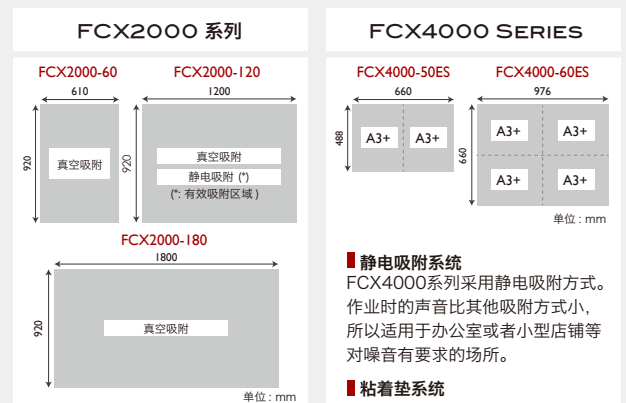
FCX2000 系列

FCX2000-60

610

920

真空吸附

FCX2000-120

1200

920

真空吸附

静电吸附 (*)

(*: 有效吸附区域 )

FCX2000-180

1800

920

真空吸附

单位 : mm

FCX4000 Series

FCX4000-50ES

660

488

A3+

A3+

FCX4000-60ES

976

660

A3+

A3+

A3+

A3+

单位 : mm

静电吸附系统

FCX4000系列采用静电吸附方式。作业时的声音比其他吸附方式小，所以适用于办公室或者小型店铺等对噪音有要求的场所。

粘着垫系统